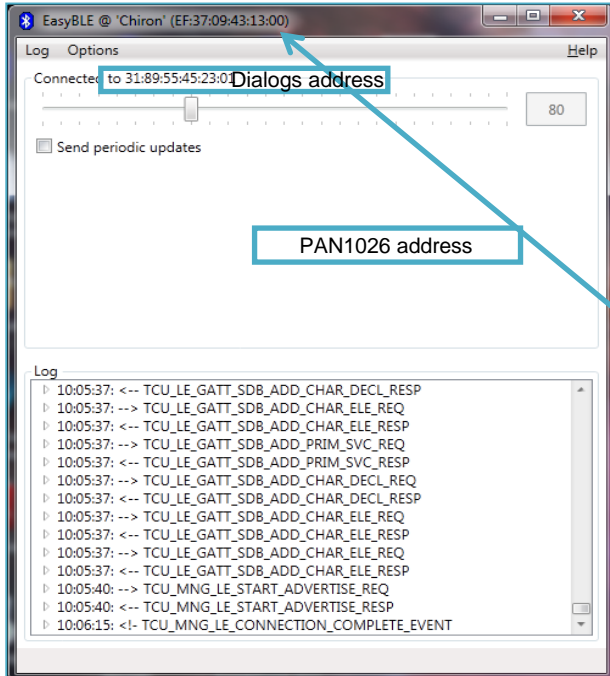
EasyBLE @ 'Chiron' (EF:37:09:43:13:00)

Log Options Help

Connected to 31:89:55:45:23:01 Dialogs address

80

Send periodic updates

PAN1026 address

Log
10:05:37: <-- TCU_LE_GATT_SDB_ADD_CHAR_DECL_RESP
10:05:37: --> TCU_LE_GATT_SDB_ADD_CHAR_ELE_REQ
10:05:37: <-- TCU_LE_GATT_SDB_ADD_CHAR_ELE_RESP
10:05:37: --> TCU_LE_GATT_SDB_ADD_PRIM_SVC_REQ
10:05:37: <-- TCU_LE_GATT_SDB_ADD_PRIM_SVC_RESP
10:05:37: --> TCU_LE_GATT_SDB_ADD_CHAR_DECL_REQ
10:05:37: <-- TCU_LE_GATT_SDB_ADD_CHAR_DECL_RESP
10:05:37: --> TCU_LE_GATT_SDB_ADD_CHAR_ELE_REQ
10:05:37: <-- TCU_LE_GATT_SDB_ADD_CHAR_ELE_RESP
10:05:37: --> TCU_LE_GATT_SDB_ADD_CHAR_ELE_REQ
10:05:37: <-- TCU_LE_GATT_SDB_ADD_CHAR_ELE_RESP
10:05:40: --> TCU_MNG_LE_START_ADVERTISE_REQ
10:05:40: <-- TCU_MNG_LE_START_ADVERTISE_RESP
10:06:15: <!- TCU_MNG_LE_CONNECTION_COMPLETE_EVENT